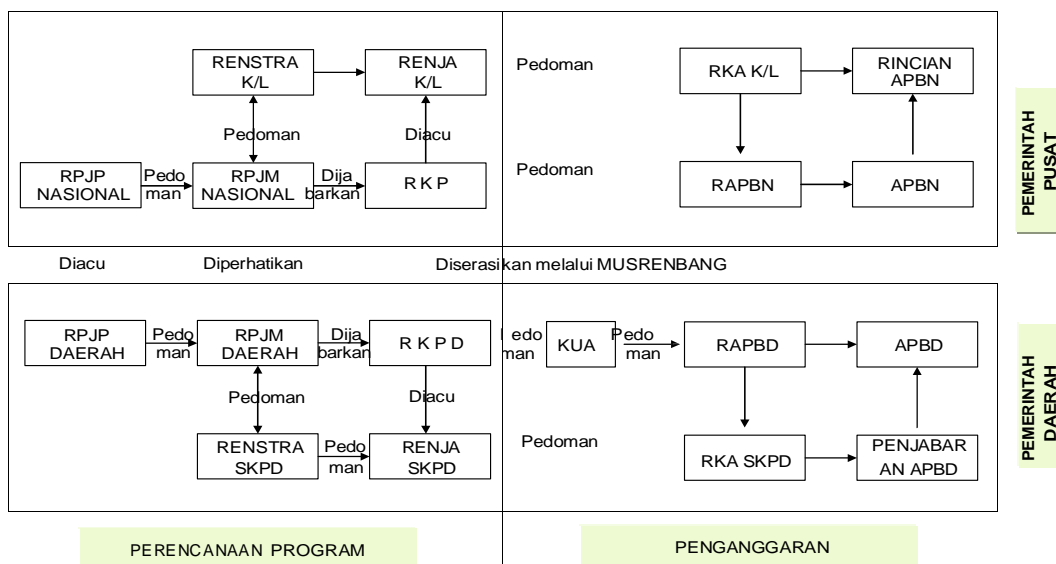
RENSTRA K/L

RENJA K/L

Pedoman

RKA K/L

RINCIAN APBN

PEMERINTAH PUSAT

Pedoman

Diacu

RPJP NASIONAL

Pedoman

RPJM NASIONAL

Dijabarkan

R K P

Pedoman

RAPBN

APBN

Diacu

Diperhatikan

Diserasikan melalui MUSRENBANG

RPJP DAERAH

Pedoman

RPJM DAERAH

Dijabarkan

R K P D

Pedoman

KUA

Pedoman

RAPBD

APBD

PEMERINTAH DAERAH

Pedoman

Diacu

RENSTRA SKPD

Pedoman

RENJA SKPD

Pedoman

RKA SKPD

PENJABARAN APBD

PERENCANAAN PROGRAM

PENGANGGARAN